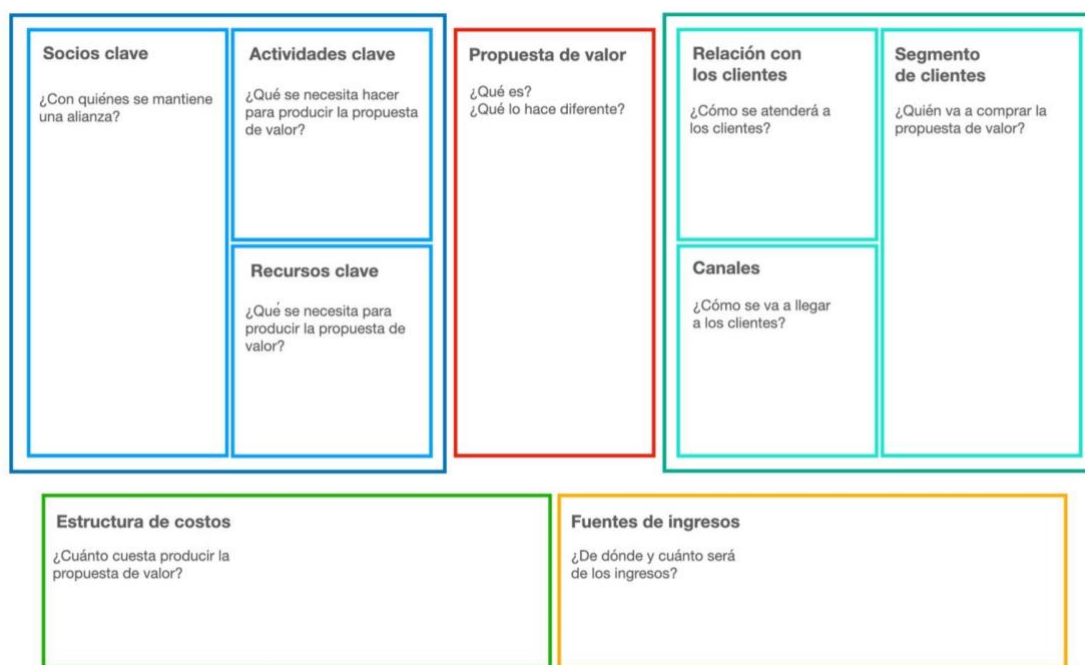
Socios clave

¿Con quiénes se mantiene una alianza?

Actividades clave

¿Qué se necesita hacer para producir la propuesta de valor?

Recursos clave

¿Qué se necesita para producir la propuesta de valor?

Propuesta de valor

¿Qué es?
¿Qué lo hace diferente?

Relación con los clientes

¿Cómo se atenderá a los clientes?

Canales

¿Cómo se va a llegar a los clientes?

Segmento de clientes

¿Quién va a comprar la propuesta de valor?

Estructura de costos

¿Cuánto cuesta producir la propuesta de valor?

Fuentes de ingresos

¿De dónde y cuánto será de los ingresos?